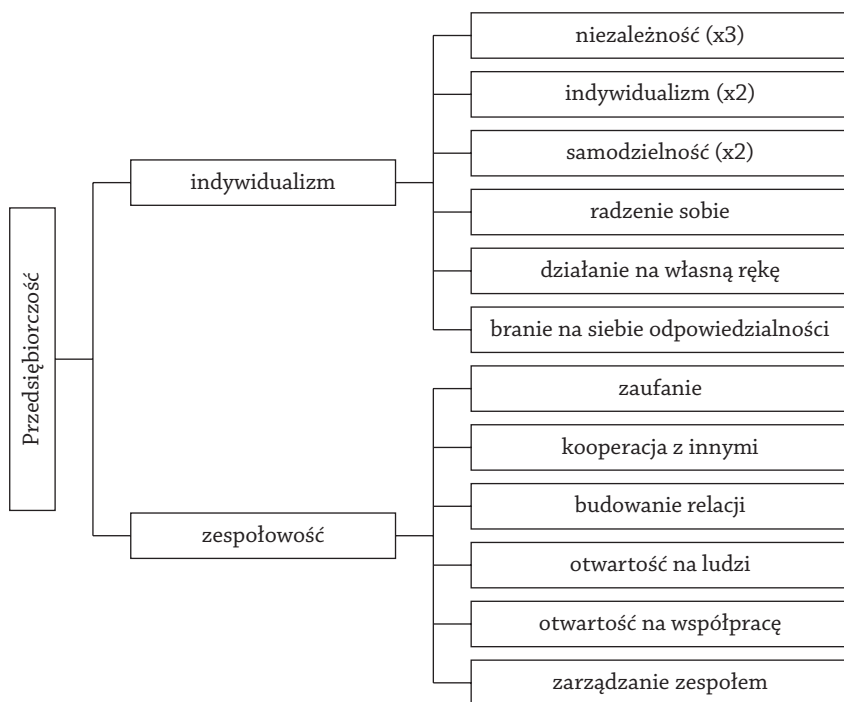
Przedsiębiorczość

indywidualizm

niezależność (x3)

indywidualizm (x2)

samodzielność (x2)

radzenie sobie

działanie na własną rękę

branie na siebie odpowiedzialności

zespołowość

zaufanie

kooperacja z innymi

budowanie relacji

otwartość na ludzi

otwartość na współpracę

zarządzanie zespołem